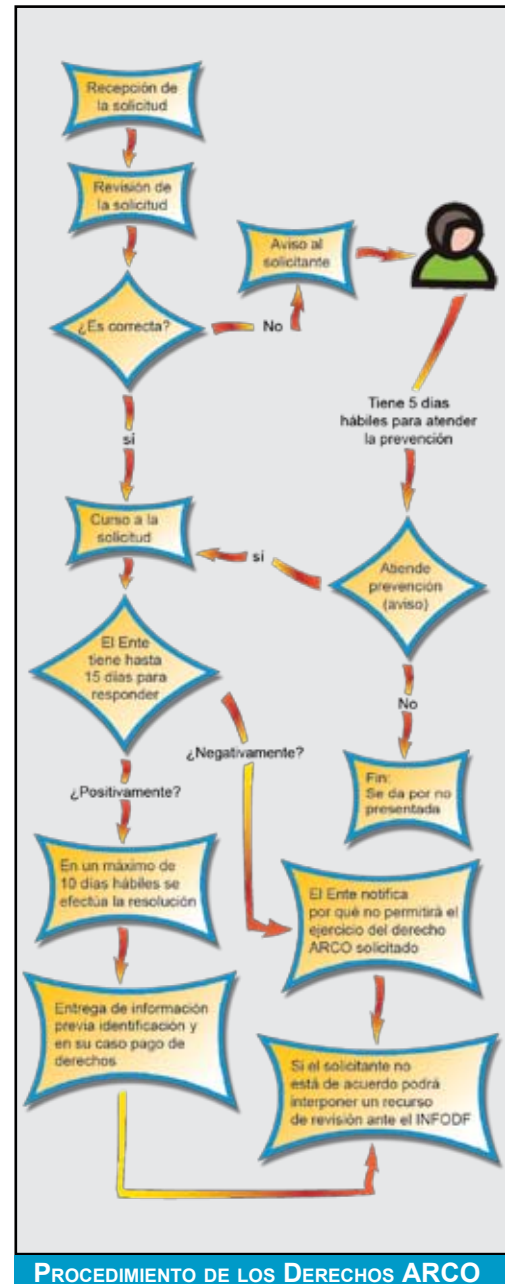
Recepción de la solicitud

Revisión de la solicitud

Aviso al solicitante

¿Es correcta?

No

Tiene 5 dias hábiles para atender la prevención

si

Curso a la solicitud

si

Atiende prevención (aviso)

El Ente tiene hasta 15 dias para responder

No

¿Negativamente?

¿Positivamente?

Fin: Se da por no presentada

En un máximo de 10 días hábiles se efectúa la resolución

El Ente notifica por qué no permitirá el ejercicio del derecho ARCO solicitado

Entrega de información previa identificación y en su caso pago de derechos

Si el solicitante no está de acuerdo podrá interponer un recurso de revisión ante el INFODF

Procedimiento de los Derechos ARCO